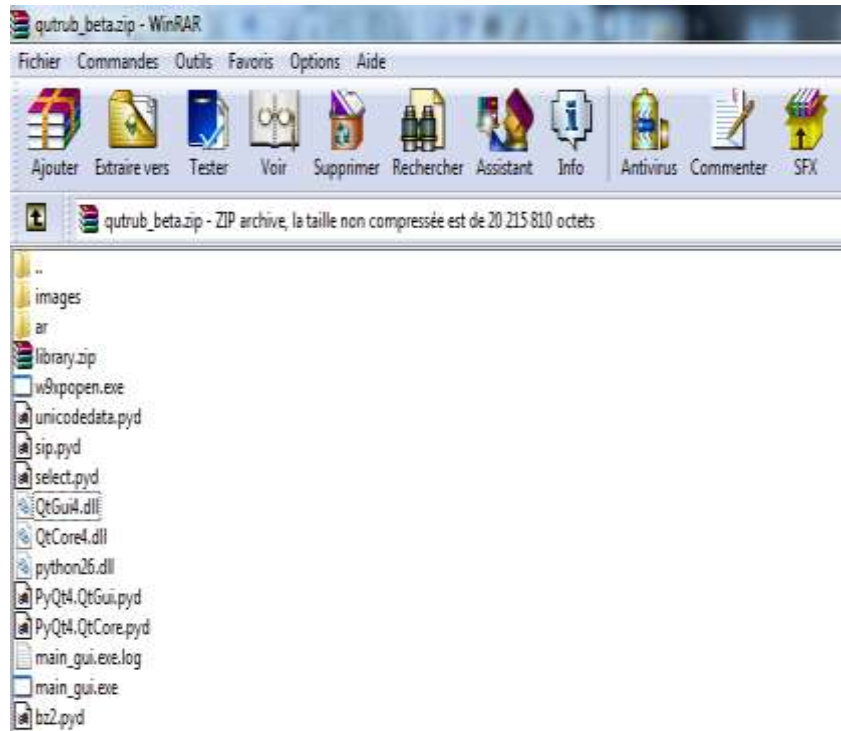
qutrub_beta.zip - WinRAR

Fichier Commandes Outils Favoris Options Aide

Ajouter Extraire vers Tester Voir Supprimer Rechercher Assistant Info Antivirus Commenter SFX

qutrub_beta.zip - ZIP archive, la taille non compressée est de 20 215 810 octets

..
images
ar
library.zip
w9xpopen.exe
unicodedata.pyd
sip.pyd
select.pyd
QtGui4.dll
QtCore4.dll
python26.dll
PyQt4.QtGui.pyd
PyQt4.QtCore.pyd
main_gui.exe.log
main_gui.exe
bz2.pyd